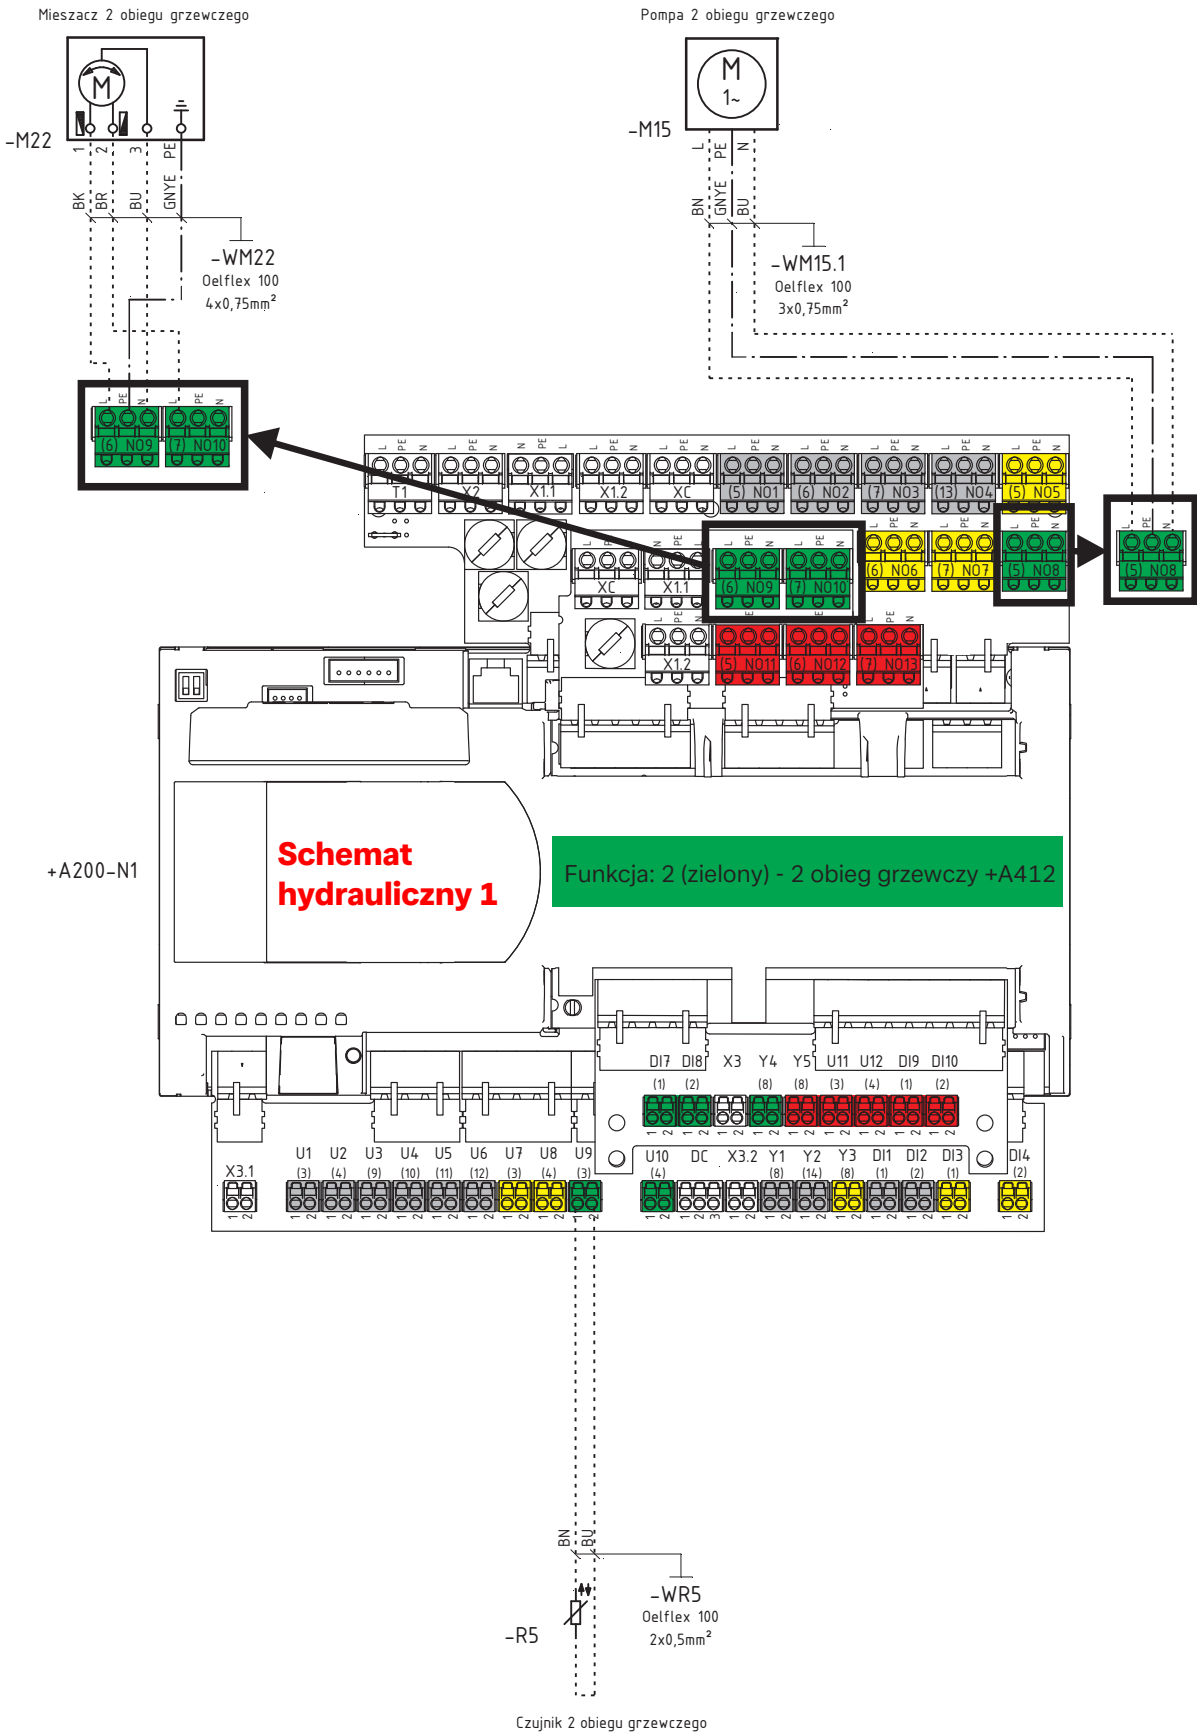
Mieszacz 2 obiegu grzewczego

Pompa 2 obiegu grzewczego

-M22

M

1 2 3 PE

BK BR BU GNYE

-WM22
Oelflex 100
4x0,75mm²

M
1~

-M15

L PE N

BN GNYE BU

-WM15.1
Oelflex 100
3x0,75mm²

L PE N L PE N
(6) NO9 (7) NO10

L PE N L PE N
(5) NO8

T1 X2 X1.1 X1.2 XC (5) NO1 (6) NO2 (7) NO3 (13) NO4 (5) NO5

XC X1.1 (6) NO9 (7) NO10 (6) NO6 (7) NO7 (5) NO8

X1.2 (5) NO11 (6) NO12 (7) NO13

+A200-N1

Schemat
hydrauliczny 1

Funkcja: 2 (zielony) - 2 obieg grzewczy +A412

DI7 DI8 X3 Y4 Y5 U11 U12 DI9 DI10
(1) (2) (8) (8) (3) (4) (1) (2)

X3.1 U1 U2 U3 U4 U5 U6 U7 U8 U9
(3) (4) (9) (10) (11) (12) (3) (4) (3)

U10 DC X3.2 Y1 Y2 Y3 DI1 DI2 DI3 DI4
(4) (8) (14) (8) (1) (2) (1) (2)

BN BU

-WR5
Oelflex 100
2x0,5mm²

-R5

Czujnik 2 obiegu grzewczego